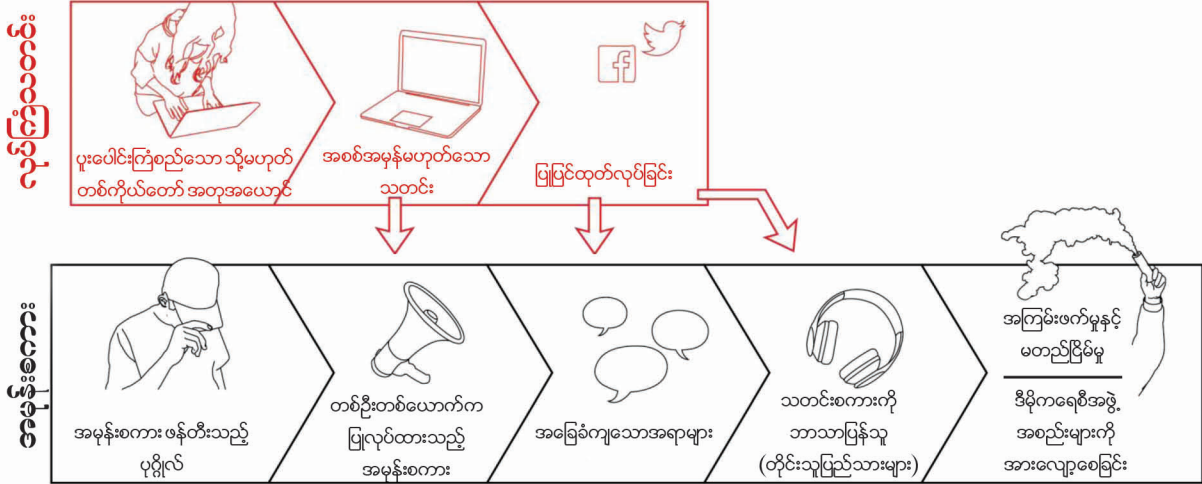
လှည့်ဖြားမှုများ

ပူးပေါင်းကြံစည်သော သို့မဟုတ် တစ်ကိုယ်တော် အတုအယောင်

အစစ်အမှန်မဟုတ်သော သတင်း

ပြုပြင်ထုတ်လုပ်ခြင်း

အမုန်းစကား

အမုန်းစကား ဖန်တီးသည့် ပုဂ္ဂိုလ်

တစ်ဦးတစ်ယောက်က ပြုလုပ်ထားသည့် အမုန်းစကား

အခြေခံကျသောအရာများ

သတင်းစကားကို ဘာသာပြန်သူ (တိုင်းသူပြည်သားများ)

အကြမ်းဖက်မှုနှင့် မတည်ငြိမ်မှု

ဒီမိုကရေစီအဖွဲ့ အစည်းများကို အားလျော့စေခြင်း